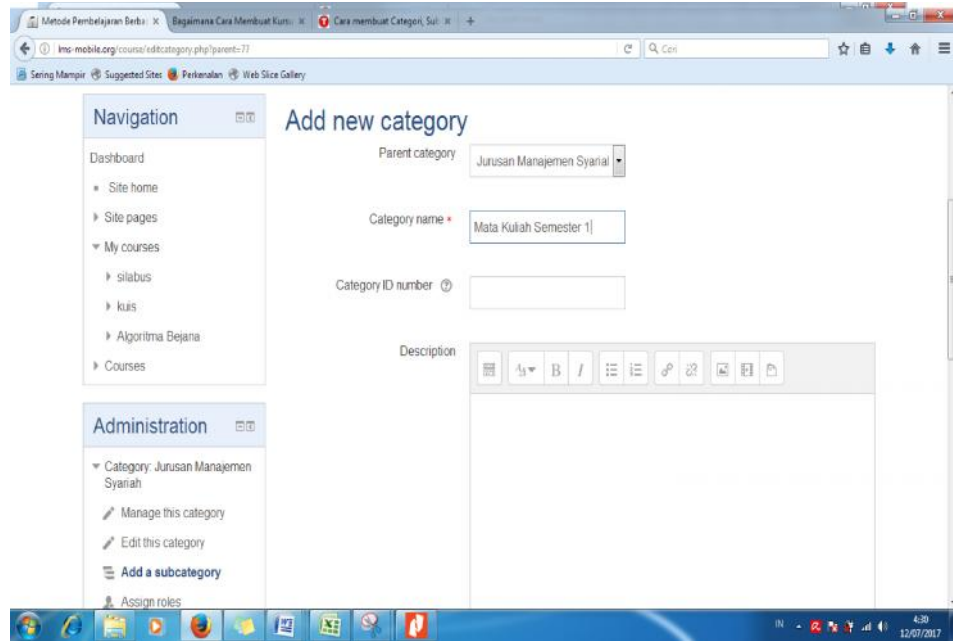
Metode Pembelajaran Berba × | Bagaimana Cara Membuat Kurs × | Cara membuat Categori, Sul × | +

lms-mobile.org/course/editcategory.php?parent=77

Q Cari

Sering Mampir | Suggested Sites | Perkenalan | Web Slice Gallery

Navigation

Dashboard

Site home

Site pages

My courses

silabus

kuis

Algoritma Bejana

Courses

Administration

Category: Jurusan Manajemen Syariah

Manage this category

Edit this category

Add a subcategory

Assign roles

Add new category

Parent category | Jurusan Manajemen Syarial

Category name * | Mata Kuliah Semester 1

Category ID number

Description

IN

4:30
12/07/2017